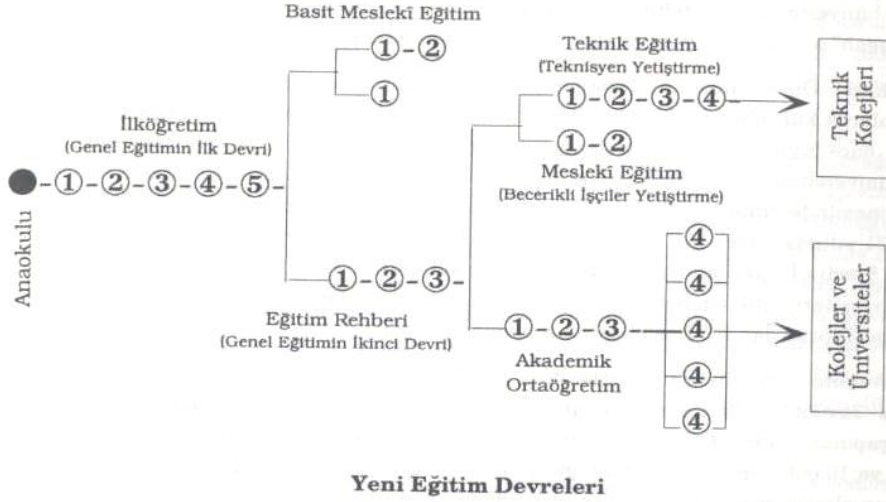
Basit Meslekî Eğitim

①-②

①

Teknik Eğitim
(Teknisyen Yetiştirme)

①-②-③-④-

Teknik Kolejleri

①-②

Meslekî Eğitim
(Becerikli İşçiler Yetiştirme)

İlköğretim
(Genel Eğitimin İlk Devri)

Anaokulu -①-②-③-④-⑤-

①-②-③-

Eğitim Rehberi
(Genel Eğitimin İkinci Devri)

①-②-③-

Akademik Ortaöğretim

④
④
④
④
④

Kolejler ve Üniversiteler

Yeni Eğitim Devreleri